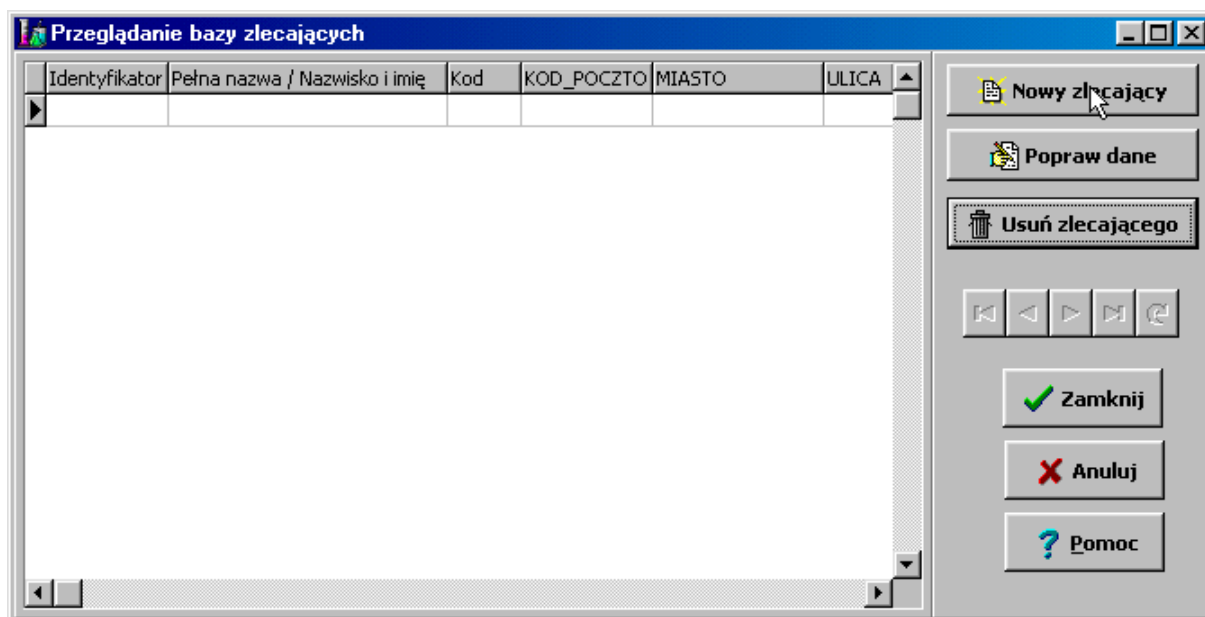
Przeglądanie bazy zlecających

| Identyfikator | Pełna nazwa / Nazwisko i imię | Kod | KOD_POCZTO | MIASTO | ULICA |
|---|---|---|---|---|---|
| | | | | | |

Nowy zlecający

Popraw dane

Usuń zlecającego

Zamknij

Anuluj

Pomoc